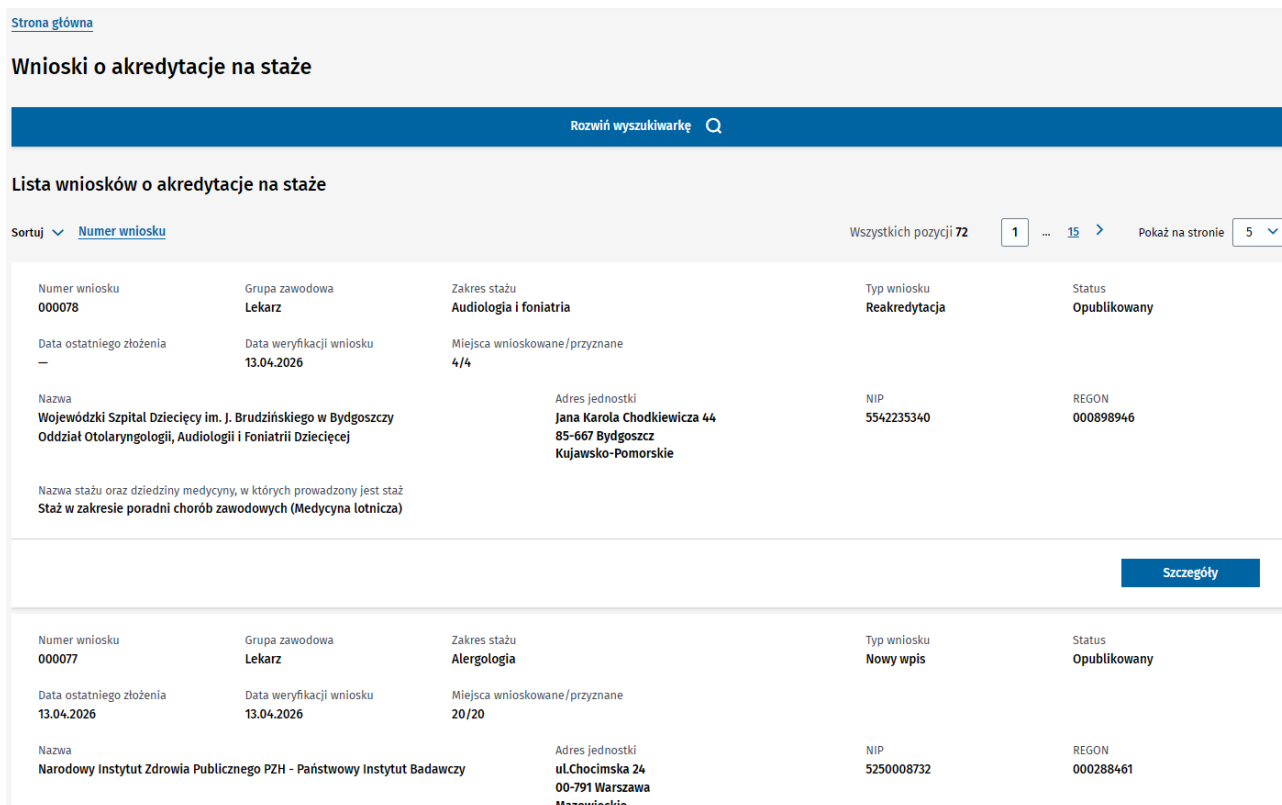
Strona główna

Wnioski o akredytacje na staże

Rozwiń wyszukiwarkę

Lista wniosków o akredytacje na staże

Sortuj Numer wniosku

Wszystkich pozycji 72 1 ... 15 Pokaż na stronie 5

Numer wniosku
000078

Grupa zawodowa
Lekarz

Zakres stażu
Audiologia i foniatria

Typ wniosku
Reakredytacja

Status
Opublikowany

Data ostatniego złożenia
—

Data weryfikacji wniosku
13.04.2026

Miejsca wnioskowane/przyznane
4/4

Nazwa
Wojewódzki Szpital Dziecięcy im. J. Brudzińskiego w Bydgoszczy Oddział Otolaryngologii, Audiologii i Foniatrii Dziecięcej

Adres jednostki
Jana Karola Chodkiewicza 44
85-667 Bydgoszcz
Kujawsko-Pomorskie

NIP
5542235340

REGON
000898946

Nazwa stażu oraz dziedziny medycyny, w których prowadzony jest staż
Staż w zakresie poradni chorób zawodowych (Medycyna lotnicza)

Szczegóły

Numer wniosku
000077

Grupa zawodowa
Lekarz

Zakres stażu
Alergologia

Typ wniosku
Nowy wpis

Status
Opublikowany

Data ostatniego złożenia
13.04.2026

Data weryfikacji wniosku
13.04.2026

Miejsca wnioskowane/przyznane
20/20

Nazwa
Narodowy Instytut Zdrowia Publicznego PZH - Państwowy Instytut Badawczy

Adres jednostki
ul.Chocimska 24
00-791 Warszawa
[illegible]

NIP
5250008732

REGON
000288461